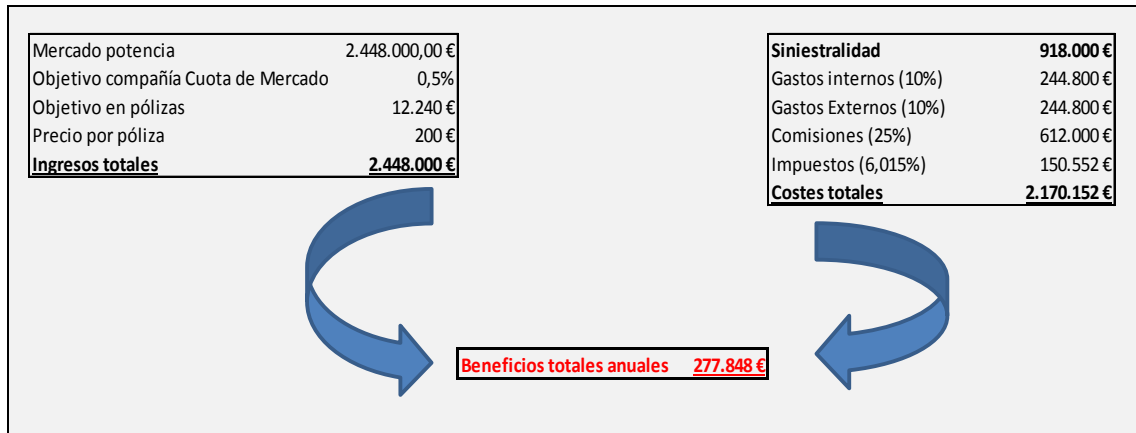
| | |
|---|---|
| Mercado potencia | 2.448.000,00 € |
| Objetivo compañía Cuota de Mercado | 0,5% |
| Objetivo en pólizas | 12.240 € |
| Precio por póliza | 200 € |
| **Ingresos totales** | **2.448.000 €** |

| | |
|---|---|
| **Siniestralidad** | **918.000 €** |
| Gastos internos (10%) | 244.800 € |
| Gastos Externos (10%) | 244.800 € |
| Comisiones (25%) | 612.000 € |
| Impuestos (6,015%) | 150.552 € |
| **Costes totales** | **2.170.152 €** |

Beneficios totales anuales 277.848 €